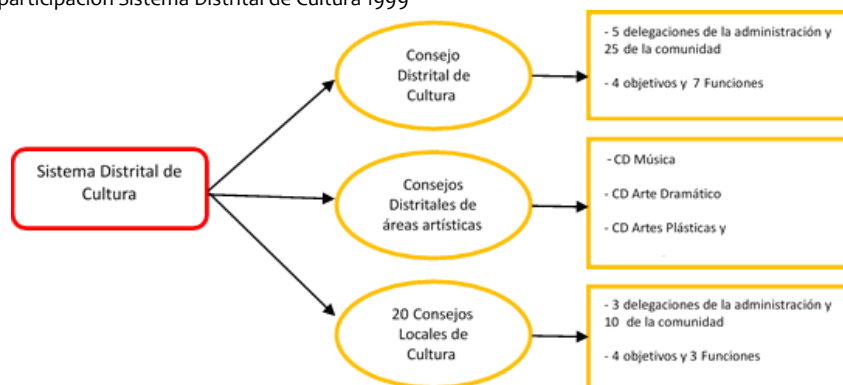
participación Sistema Distrital de Cultura 1999

Sistema Distrital de Cultura

Consejo Distrital de Cultura

- 5 delegaciones de la administración y 25 de la comunidad

- 4 objetivos y 7 Funciones

Consejos Distritales de áreas artísticas

- CD Música

- CD Arte Dramático

- CD Artes Plásticas y

20 Consejos Locales de Cultura

- 3 delegaciones de la administración y 10 de la comunidad

- 4 objetivos y 3 Funciones